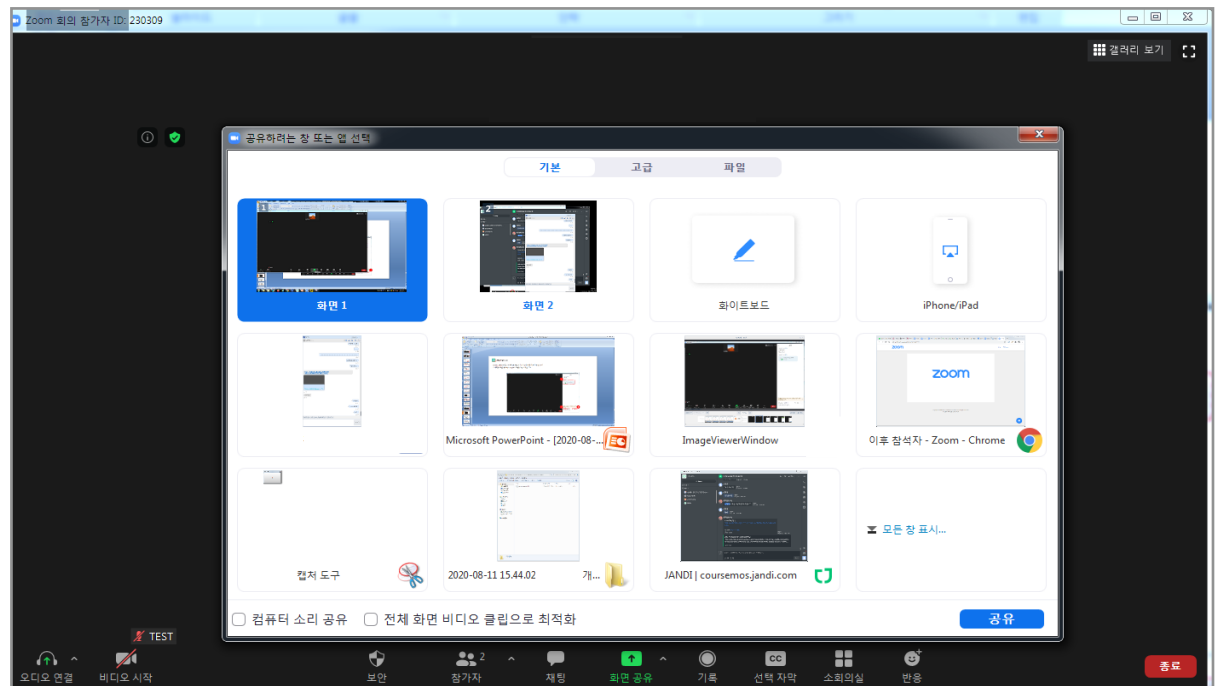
Zoom 회의 참가자 ID: 230309

갤러리 보기

공유하려는 창 또는 앱 선택

기본
고급
파일

화면 1
화면 2
화이트보드
iPhone/iPad

Microsoft PowerPoint - [2020-08-...
ImageViewerWindow
zoom
이후 참석자 - Zoom - Chrome

캡처 도구
2020-08-11 15.44.02 개...
JANDI | coursemos.jandi.com
모든 창 표시...

컴퓨터 소리 공유
전체 화면 비디오 클립으로 최적화
공유

TEST
오디오 연결
비디오 시작
보안
참가자 2
채팅
화면 공유
기록
선택 자막
소회의실
반응
종료